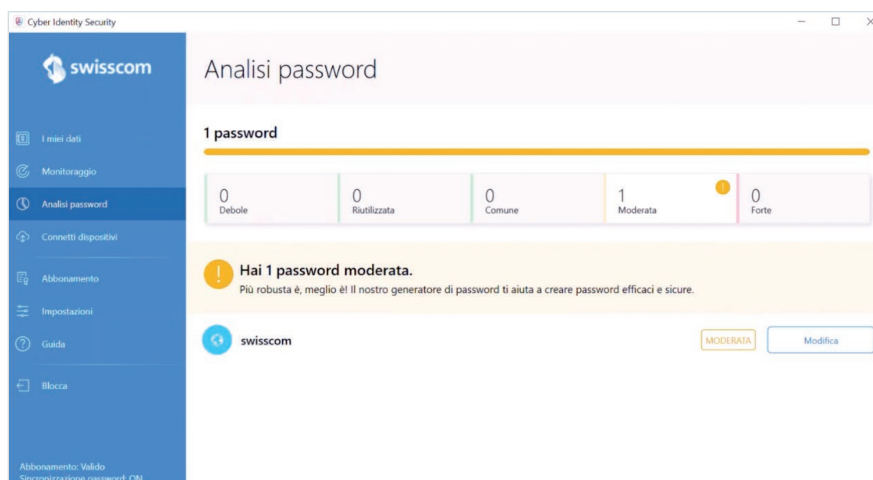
Cyber Identity Security

swisscom

I miei dati
Monitoraggio
Analisi password
Connetti dispositivi
Abbonamento
Impostazioni
Guida
Blocca

Abbonamento: Valido
Sincronizzazione password: ON

Analisi password

1 password

| 0 Debole | 0 Riutilizzata | 0 Comune | 1 Moderata | 0 Forte |
|---|---|---|---|---|

Hai 1 password moderata.
Più robusta è, meglio è! Il nostro generatore di password ti aiuta a creare password efficaci e sicure.

swisscom
MODERATA
Modifica